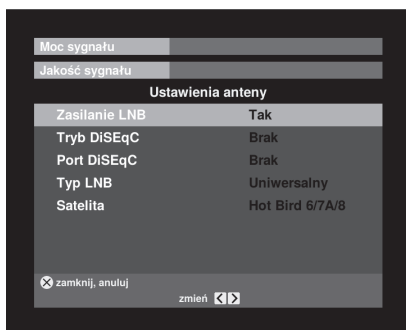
Moc sygnału

Jakość sygnału

Ustawienia anteny

| | |
|---|---|
| Zasilanie LNB | Tak |
| Tryb DiSEqC | Brak |
| Port DiSEqC | Brak |
| Typ LNB | Uniwersalny |
| Satelita | Hot Bird 6/7A/8 |

zamknij, anuluj

zmień